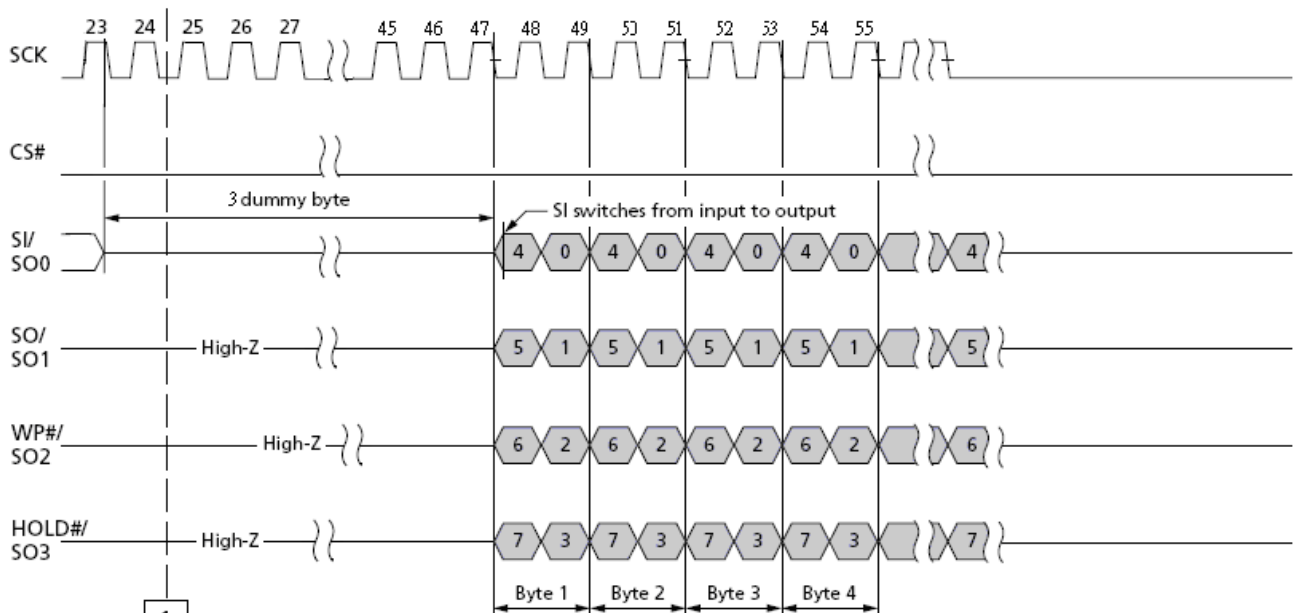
23 24 25 26 27 45 46 47 48 49 50 51 52 53 54 55

SCK

CS#

3 dummy byte

SI switches from input to output

SI/ SO0

4 0 4 0 4 0 4 0 4

SO/ SO1

High-Z

5 1 5 1 5 1 5 1 5

WP#/ SO2

High-Z

6 2 6 2 6 2 6 2 6

HOLD#/ SO3

High-Z

7 3 7 3 7 3 7 3 7

Byte 1 Byte 2 Byte 3 Byte 4

1